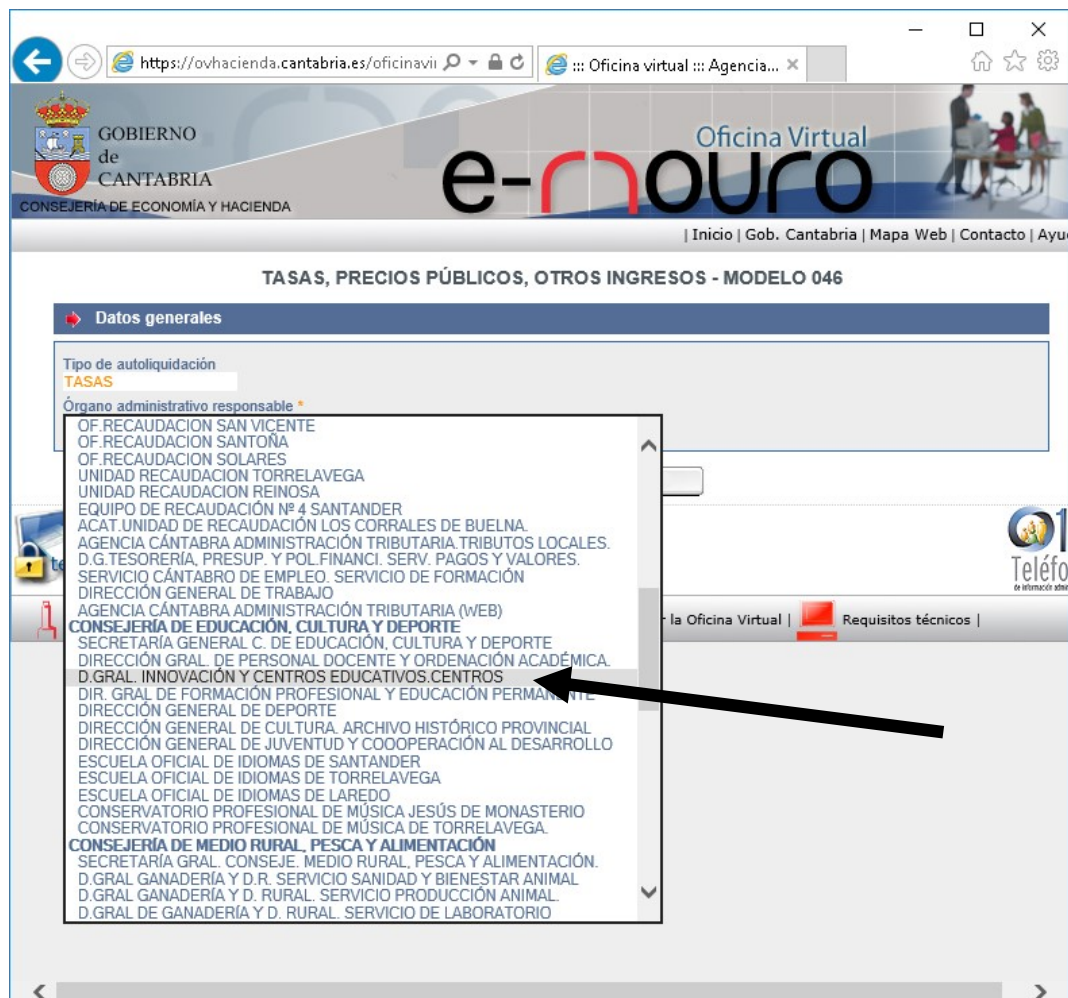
https://ovhacienda.cantabria.es/oficinavi

::: Oficina virtual ::: Agencia...

GOBIERNO de CANTABRIA
CONSEJERÍA DE ECONOMÍA Y HACIENDA

Oficina Virtual
e-mouro

| Inicio | Gob. Cantabria | Mapa Web | Contacto | Ayu

TASAS, PRECIOS PÚBLICOS, OTROS INGRESOS - MODELO 046

Datos generales

Tipo de autoliquidación
TASAS

Órgano administrativo responsable *

OF.RECAUDACION SAN VICENTE
OF.RECAUDACION SANTOÑA
OF.RECAUDACION SOLARES
UNIDAD RECAUDACION TORRELAVEGA
UNIDAD RECAUDACION REINOSA
EQUIPO DE RECAUDACIÓN Nº 4 SANTANDER
ACAT.UNIDAD DE RECAUDACIÓN LOS CORRALES DE BUELNA.
AGENCIA CÁNTABRA ADMINISTRACIÓN TRIBUTARIA.TRIBUTOS LOCALES.
D.G.TESORERÍA, PRESUP. Y POL.FINANCI. SERV. PAGOS Y VALORES.
SERVICIO CÁNTABRO DE EMPLEO. SERVICIO DE FORMACIÓN
DIRECCIÓN GENERAL DE TRABAJO
AGENCIA CÁNTABRA ADMINISTRACIÓN TRIBUTARIA (WEB)
CONSEJERÍA DE EDUCACIÓN, CULTURA Y DEPORTE
SECRETARÍA GENERAL C. DE EDUCACIÓN, CULTURA Y DEPORTE
DIRECCIÓN GRAL. DE PERSONAL DOCENTE Y ORDENACIÓN ACADÉMICA.
D.GRAL. INNOVACIÓN Y CENTROS EDUCATIVOS.CENTROS
DIR. GRAL DE FORMACIÓN PROFESIONAL Y EDUCACIÓN PERMANENTE
DIRECCIÓN GENERAL DE DEPORTE
DIRECCIÓN GENERAL DE CULTURA. ARCHIVO HISTÓRICO PROVINCIAL
DIRECCIÓN GENERAL DE JUVENTUD Y COOOPERACIÓN AL DESARROLLO
ESCUELA OFICIAL DE IDIOMAS DE SANTANDER
ESCUELA OFICIAL DE IDIOMAS DE TORRELAVEGA
ESCUELA OFICIAL DE IDIOMAS DE LAREDO
CONSERVATORIO PROFESIONAL DE MÚSICA JESÚS DE MONASTERIO
CONSERVATORIO PROFESIONAL DE MÚSICA DE TORRELAVEGA.
CONSEJERÍA DE MEDIO RURAL, PESCA Y ALIMENTACIÓN
SECRETARÍA GRAL. CONSEJE. MEDIO RURAL, PESCA Y ALIMENTACIÓN.
D.GRAL GANADERÍA Y D.R. SERVICIO SANIDAD Y BIENESTAR ANIMAL
D.GRAL GANADERÍA Y D. RURAL. SERVICIO PRODUCCIÓN ANIMAL.
D.GRAL DE GANADERÍA Y D. RURAL. SERVICIO DE LABORATORIO

te

r la Oficina Virtual | Requisitos técnicos |

Teléfo